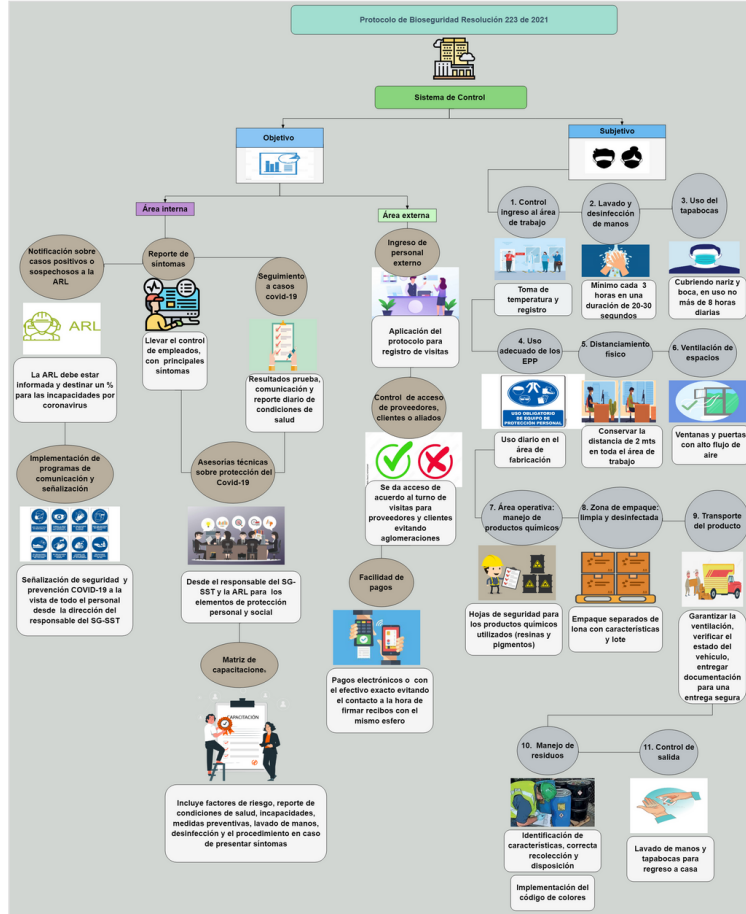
Protocolo de Bioseguridad Resolución 223 de 2021

Sistema de Control

Objetivo

Subjetivo

Área interna

Área externa

Notificación sobre casos positivos o sospechosos a la ARL

ARL

La ARL debe estar informada y destinar un % para las incapacidades por coronavirus

Implementación de programas de comunicación y señalización

Señalización de seguridad y prevención COVID-19 a la vista de todo el personal desde la dirección del responsable del SG-SST

Reporte de síntomas

Llevar el control de empleados, con principales síntomas

Seguimiento a casos covid-19

Resultados prueba, comunicación y reporte diario de condiciones de salud

Asesorías técnicas sobre protección del Covid-19

Desde el responsable del SG-SST y la ARL para los elementos de protección personal y social

Matriz de capacitación.

CAPACITACIÓN

Incluye factores de riesgo, reporte de condiciones de salud, incapacidades, medidas preventivas, lavado de manos, desinfección y el procedimiento en caso de presentar síntomas

Ingreso de personal externo

Aplicación del protocolo para registro de visitas

Control de acceso de proveedores, clientes o aliados

Se da acceso de acuerdo al turno de visitas para proveedores y clientes evitando aglomeraciones

Facilidad de pagos

Pagos electrónicos o con el efectivo exacto evitando el contacto a la hora de firmar recibos con el mismo esfero

1. Control ingreso al área de trabajo

Toma de temperatura y registro

2. Lavado y desinfección de manos

Mínimo cada 3 horas en una duración de 20-30 segundos

3. Uso del tapabocas

Cubriendo nariz y boca, en uso no más de 8 horas diarias

4. Uso adecuado de los EPP

USO OBLIGATORIO DE EQUIPO DE PROTECCIÓN PERSONAL

Uso diario en el área de fabricación

5. Distanciamiento físico

Conservar la distancia de 2 mts en toda el área de trabajo

6. Ventilación de espacios

Ventanas y puertas con alto flujo de aire

7. Área operativa: manejo de productos químicos

Hojas de seguridad para los productos químicos utilizados (resinas y pigmentos)

8. Zona de empaque: limpia y desinfectada

Empaque separados de lona con características y lote

9. Transporte del producto

Garantizar la ventilación, verificar el estado del vehículo, entregar documentación para una entrega segura

10. Manejo de residuos

Identificación de características, correcta recolección y disposición

Implementación del código de colores

11. Control de salida

Lavado de manos y tapabocas para regreso a casa